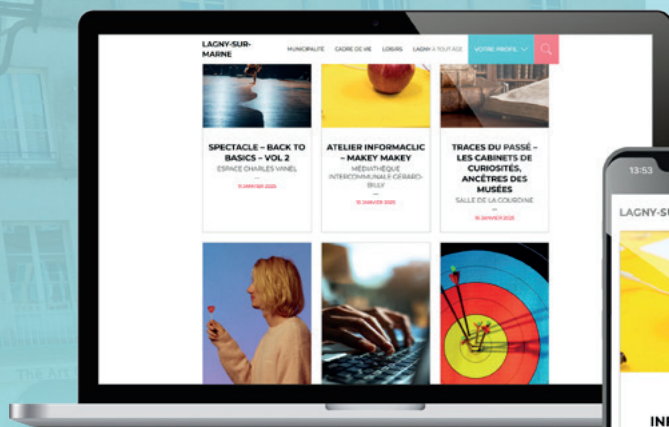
LAGNY-SUR-MARNE

MUNICIPALITÉ

CADRE DE VIE

LOISIRS

LAGNY À TOUT ÂGE

VOTRE PROFIL

SPECTACLE – BACK TO BASICS – VOL 2

ESPACE CHARLES VANEL

11 JANVIER 2025

ATELIER INFORMACLIC – MAKEY MAKEY

MÉDIATHÈQUE INTERCOMMUNALE GÉRARD-BILLY

15 JANVIER 2025

TRACES DU PASSÉ – LES CABINETS DE CURIOSITÉS, ANCÊTRES DES MUSÉES

SALLE DE LA COURONNE

16 JANVIER 2025

13:53

LAGNY-SU

INI